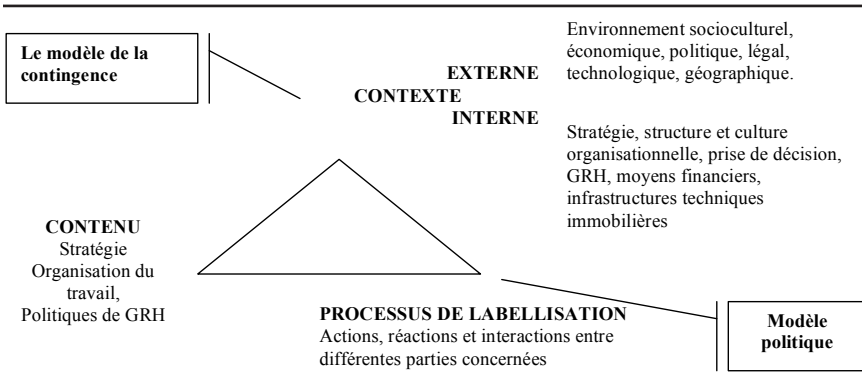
Le modèle de la contingence

Environnement socioculturel, économique, politique, légal, technologique, géographique.

EXTERNE
CONTEXTE
INTERNE

Stratégie, structure et culture organisationnelle, prise de décision, GRH, moyens financiers, infrastructures techniques immobilières

CONTENU
Stratégie
Organisation du travail,
Politiques de GRH

PROCESSUS DE LABELLISATION
Actions, réactions et interactions entre différentes parties concernées

Modèle politique